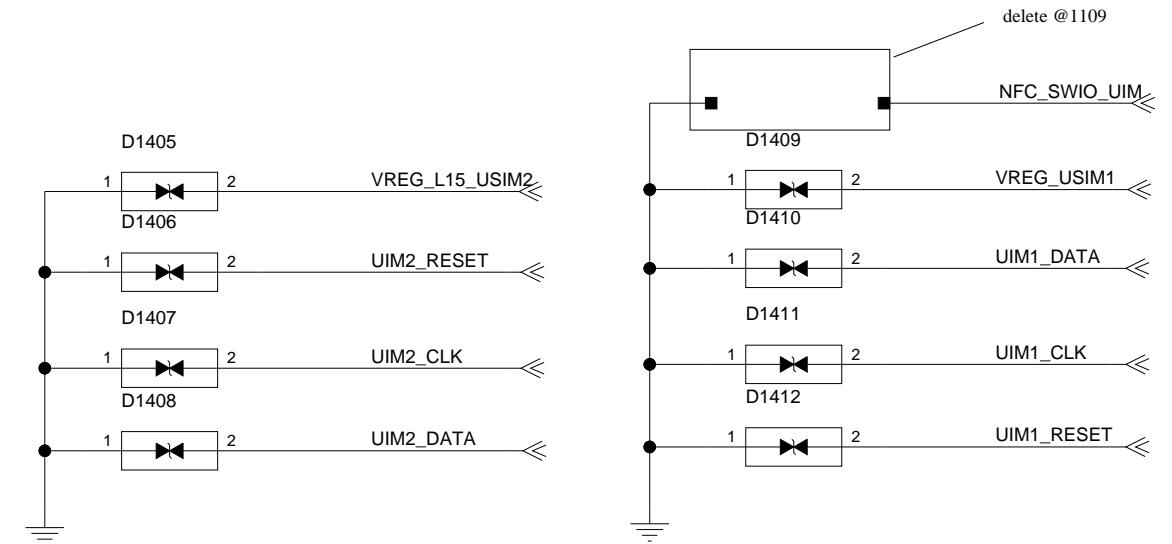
delete @1109

D1405

1 2 VREG_L15_USIM2

D1406

1 2 UIM2_RESET

D1407

1 2 UIM2_CLK

D1408

1 2 UIM2_DATA

NFC_SWIO_UIM

D1409

1 2 VREG_USIM1

D1410

1 2 UIM1_DATA

D1411

1 2 UIM1_CLK

D1412

1 2 UIM1_RESET